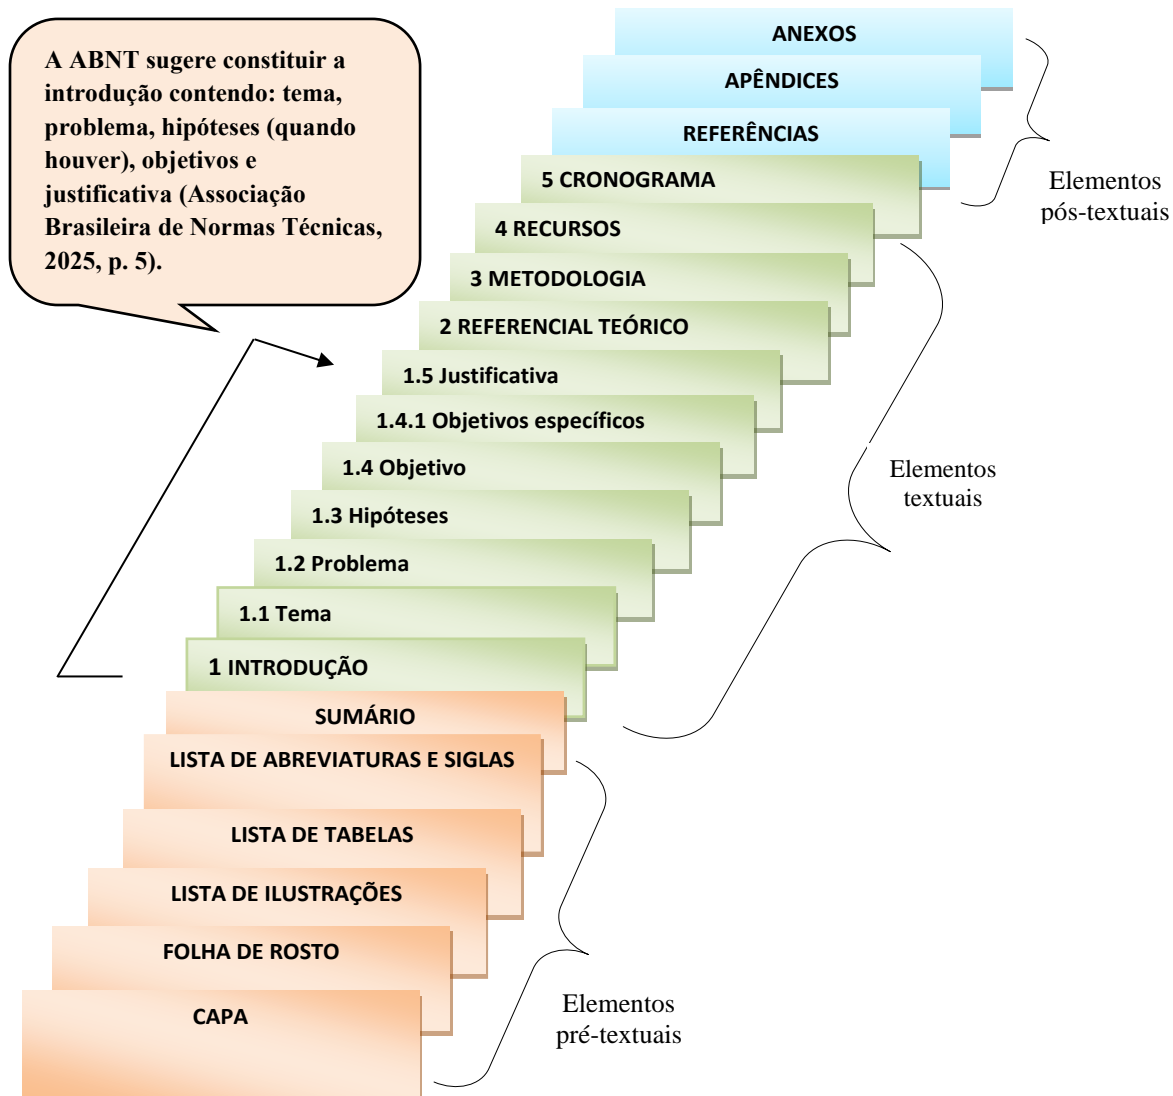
A ABNT sugere constituir a introdução contendo: tema, problema, hipóteses (quando houver), objetivos e justificativa (Associação Brasileira de Normas Técnicas, 2025, p. 5).

ANEXOS

APÊNDICES

REFERÊNCIAS

Elementos pós-textuais

5 CRONOGRAMA

4 RECURSOS

3 METODOLOGIA

2 REFERENCIAL TEÓRICO

1.5 Justificativa

1.4.1 Objetivos específicos

1.4 Objetivo

1.3 Hipóteses

1.2 Problema

1.1 Tema

1 INTRODUÇÃO

Elementos textuais

SUMÁRIO

LISTA DE ABREVIATURAS E SIGLAS

LISTA DE TABELAS

LISTA DE ILUSTRAÇÕES

FOLHA DE ROSTO

CAPA

Elementos pré-textuais